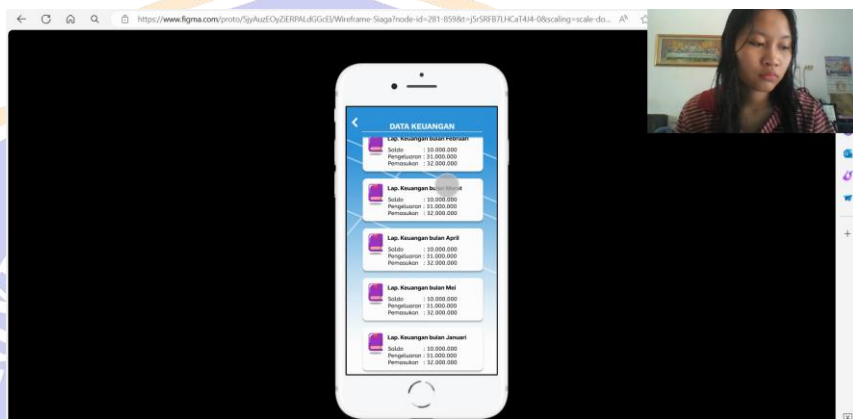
https://www.figma.com/proto/SjyAuzEOyZiERPALdGGcEJ/Wireframe-Siaga?node-id=281-8598&t=jSrSRFB7LHCaT4J4-0&scaling=scale-do...

DATA KEUANGAN

Lap. Keuangan bulan Februari
Saldo : 10.000.000
Pengeluaran : 31.000.000
Pemasukan : 32.000.000

Lap. Keuangan bulan Maret
Saldo : 10.000.000
Pengeluaran : 31.000.000
Pemasukan : 32.000.000

Lap. Keuangan bulan April
Saldo : 10.000.000
Pengeluaran : 31.000.000
Pemasukan : 32.000.000

Lap. Keuangan bulan Mei
Saldo : 10.000.000
Pengeluaran : 31.000.000
Pemasukan : 32.000.000

Lap. Keuangan bulan Januari
Saldo : 10.000.000
Pengeluaran : 31.000.000
Pemasukan : 32.000.000